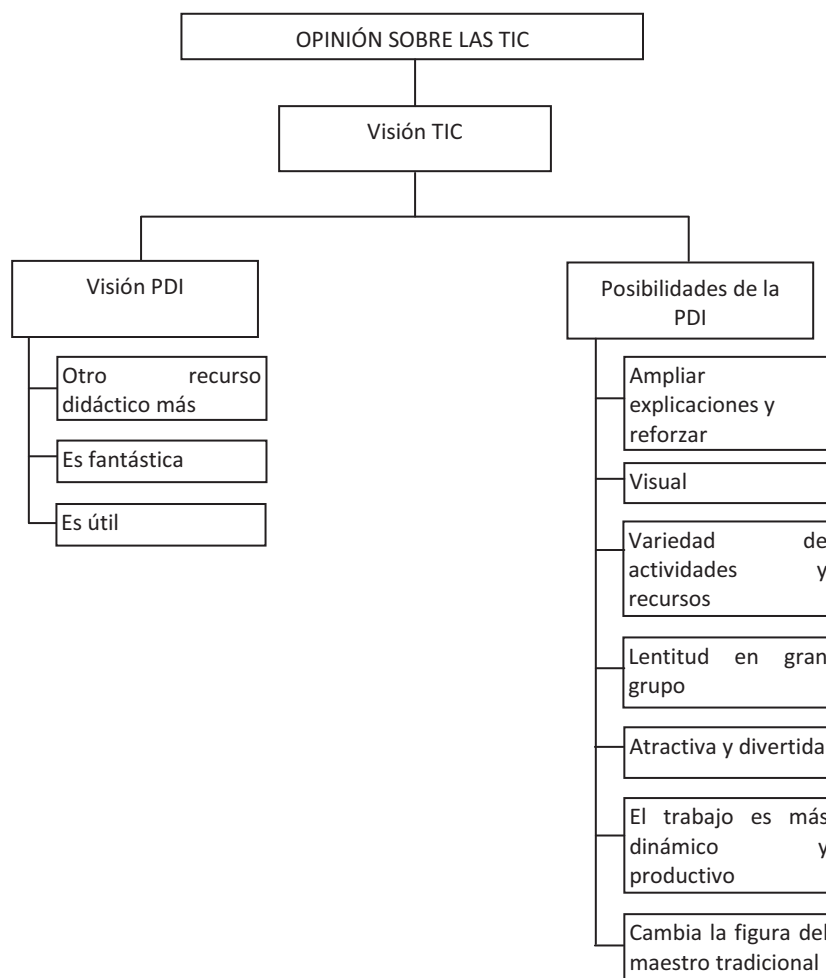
OPINIÓN SOBRE LAS TIC

Visión TIC

Visión PDI

Otro recurso didáctico más

Es fantástica

Es útil

Posibilidades de la PDI

Ampliar explicaciones y reforzar

Visual

Variedad de actividades y recursos

Lentitud en gran grupo

Atractiva y divertida

El trabajo es más dinámico y productivo

Cambia la figura del maestro tradicional